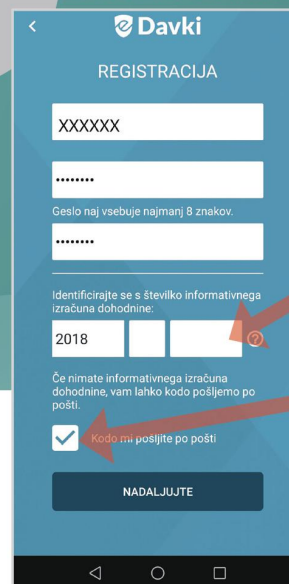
<

eDavki

REGISTRACIJA

XXXXXX

••••••••

Geslo naj vsebuje najmanj 8 znakov.

••••••••

Identificirajte se s številko informativnega izračuna dohodnine:

2018

?

Če nimate informativnega izračuna dohodnine, vam lahko kodo pošljemo po pošti.

Kodo mi pošljite po pošti

NADALJUJTE